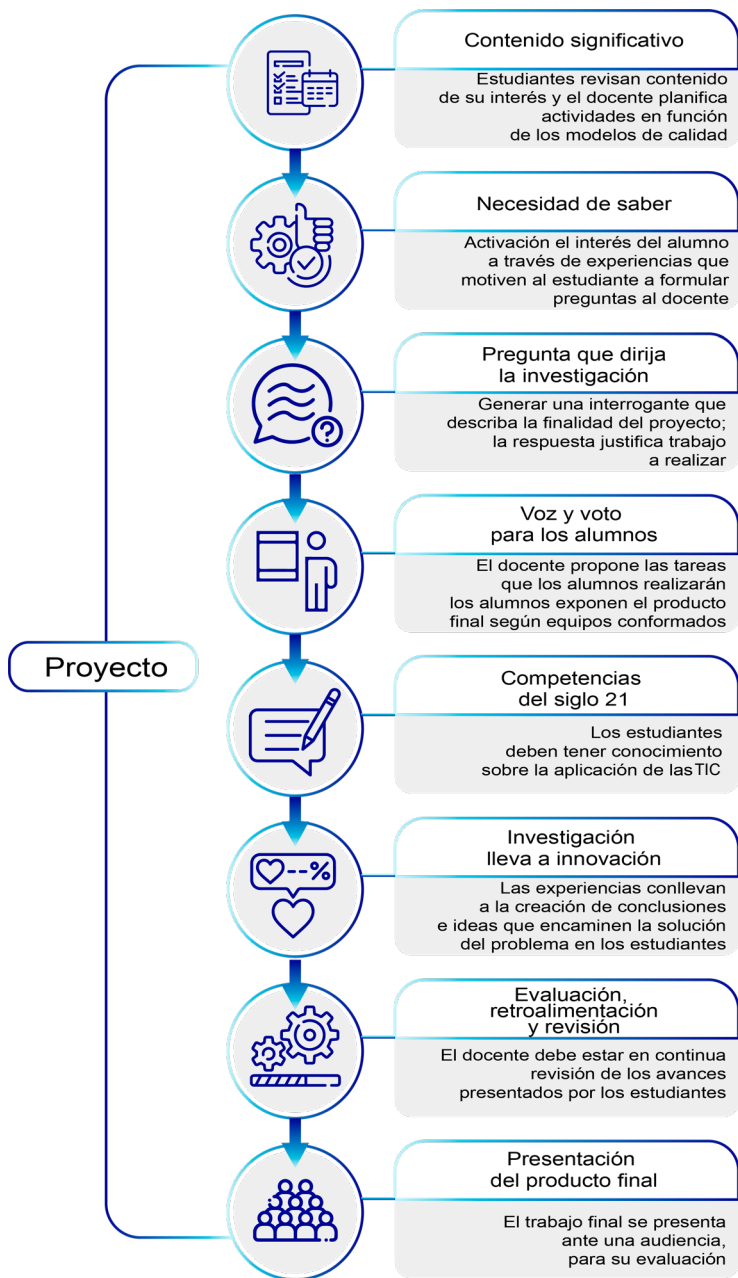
Proyecto

Contenido significativo

Estudiantes revisan contenido de su interés y el docente planifica actividades en función de los modelos de calidad

Necesidad de saber

Activación el interés del alumno a través de experiencias que motiven al estudiante a formular preguntas al docente

Pregunta que dirija la investigación

Generar una interrogante que describa la finalidad del proyecto; la respuesta justifica trabajo a realizar

Voz y voto para los alumnos

El docente propone las tareas que los alumnos realizarán los alumnos exponen el producto final según equipos conformados

Competencias del siglo 21

Los estudiantes deben tener conocimiento sobre la aplicación de lasTIC

Investigación lleva a innovación

Las experiencias conllevan a la creación de conclusiones e ideas que encaminen la solución del problema en los estudiantes

Evaluación, retroalimentación y revisión

El docente debe estar en continua revisión de los avances presentados por los estudiantes

Presentación del producto final

El trabajo final se presenta ante una audiencia, para su evaluación